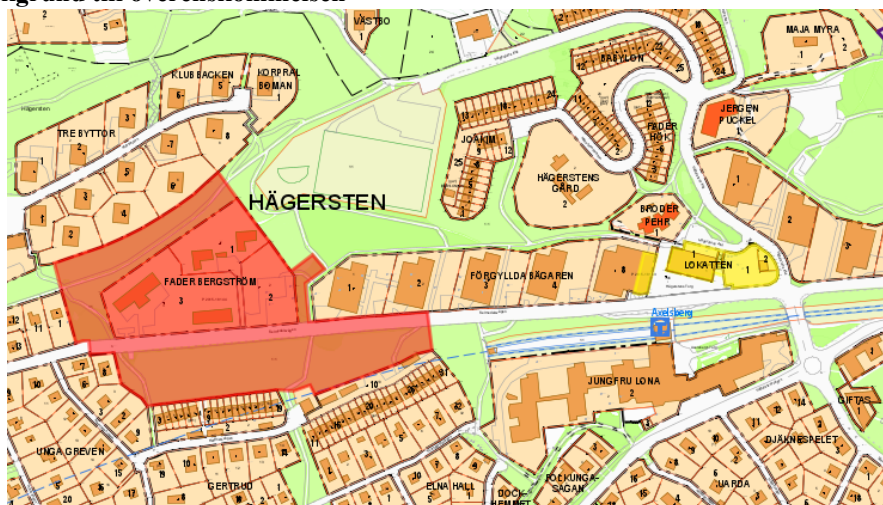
VÄSTBO
KLUBBACKEN
KORPRAL BOMAN
TREBYTTOR
BABYLON
MAJA MYRA
JERGEN PUCKEL
JOAKIM
FADER HÖK
HÄGERSTENS GÅRD
HÄGERSTEN
BRODER PEHR
FADER BERGSTRÖM
FÖRGYLLDA BÄGAREN
LOKATTEN
Axelsberg
JUNGFRU LONA
GIFTAS
DJÄKNESPELET
UNGA GREVEN
GERTRUD
ELNA HALL
DOCKHEMMET
FÖCKUNGASAGAN
UARDA